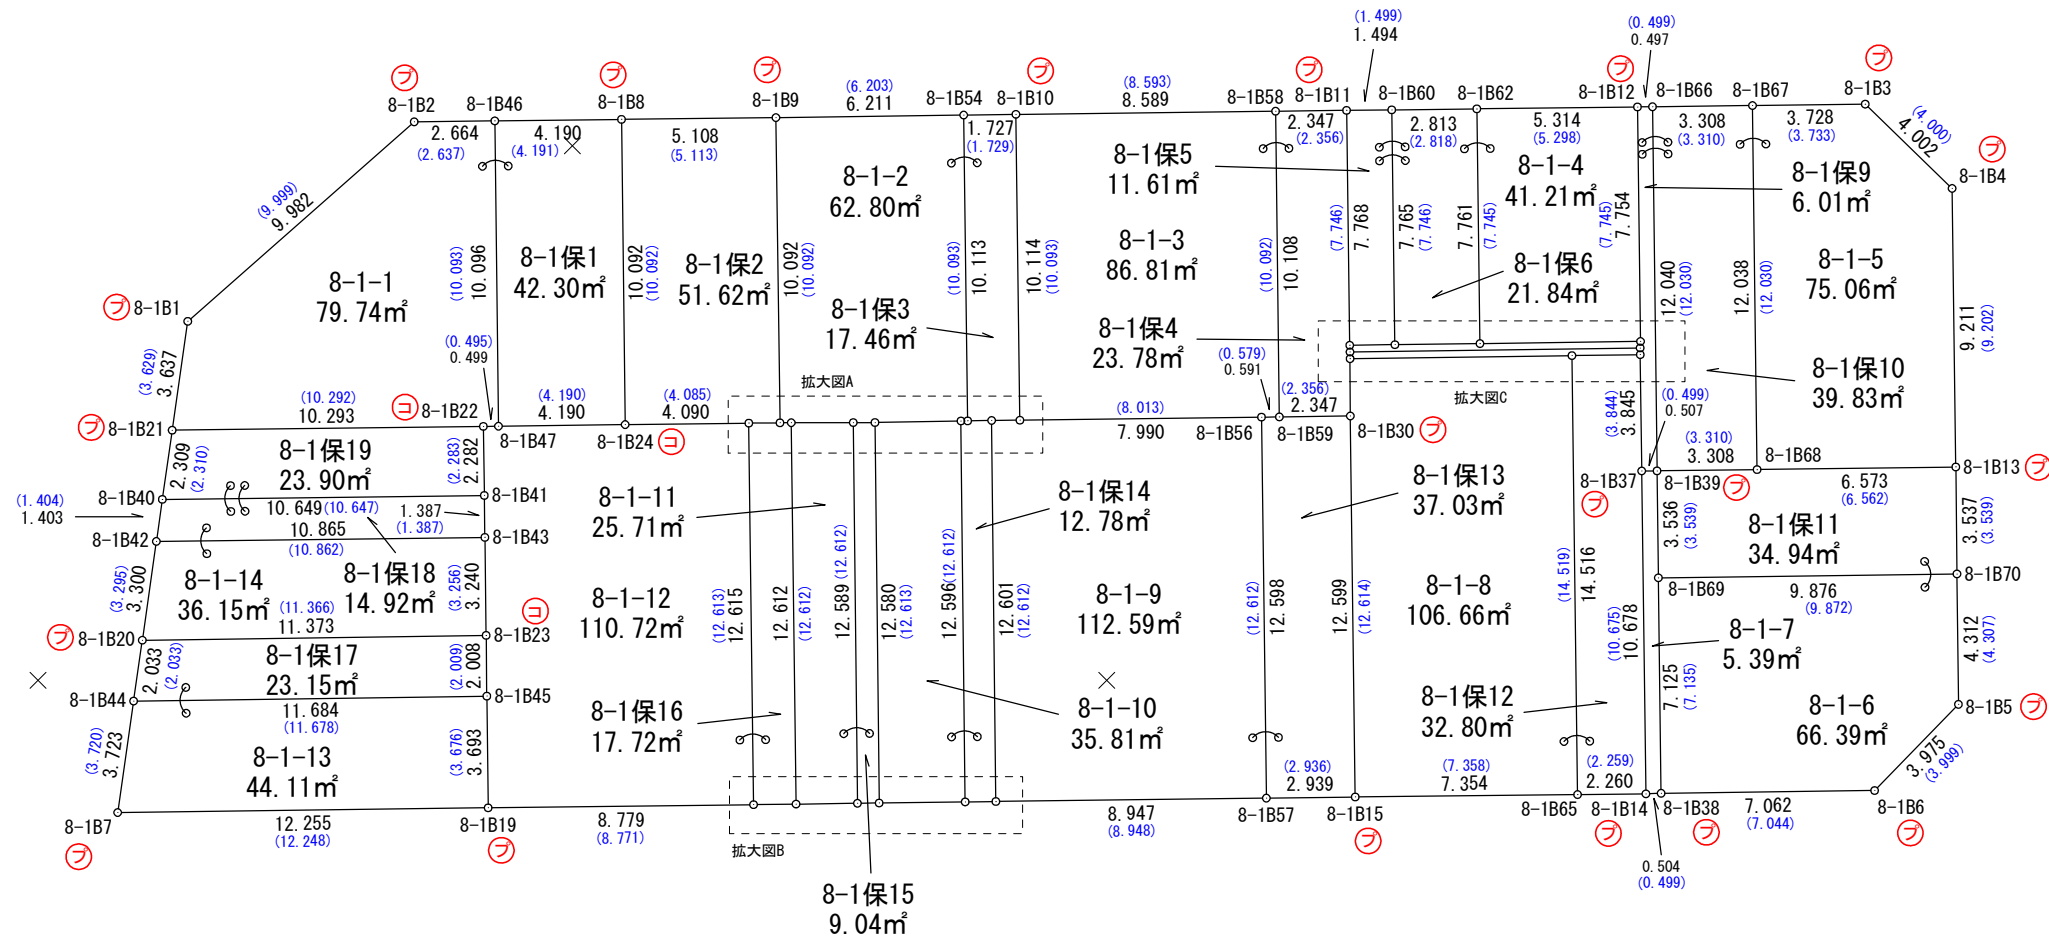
(1.499)
1.494
(0.499)
0.497
ブ 8-1B2 8-1B46 ブ 8-1B8 ブ 8-1B9 (6.203) 6.211 8-1B54 ブ 8-1B10 (8.593) 8.589 8-1B58 ブ 8-1B11 8-1B60 8-1B62 ブ 8-1B12 8-1B66 8-1B67 ブ 8-1B3

2.664 (2.637)
4.190 (4.191)
5.108 (5.113)
1.727 (1.729)
2.347 (2.356)
2.813 (2.818)
5.314 (5.298)
3.308 (3.310)
3.728 (3.733)
(4.000) 4.002
ブ 8-1B4

(9.999) 9.982

8-1-2
62.80m²

8-1保5
11.61m²

8-1-4
41.21m²

8-1保9
6.01m²

8-1-1
79.74m²

8-1保1
42.30m²

8-1保2
51.62m²

8-1-3
86.81m²

8-1保6
21.84m²

8-1-5
75.06m²

(10.093) 10.096
10.092 (10.092)
10.092 (10.092)
(10.093) 10.113
10.114 (10.093)
(10.092) 10.108
(7.746) 7.768
7.765 (7.746)
7.761 (7.745)
(7.745) 7.754
12.040 (12.030)
12.038 (12.030)
9.211 (9.202)

ブ 8-1B1

8-1保3
17.46m²

8-1保4
23.78m²

8-1保10
39.83m²

(3.629) 3.637
(0.495) 0.499
(0.579) 0.591
拡大図A
拡大図C
(0.499) 0.507
(3.844) 3.845

(10.292) 10.293
ヨ 8-1B22
(4.190) 4.190
(4.085) 4.090
(8.013) 7.990
(2.356) 2.347

ブ 8-1B21 8-1B47 8-1B24 ヨ 8-1B56 8-1B59 8-1B30 ブ
(3.310) 3.308 8-1B68
8-1B13 ブ

8-1保19
23.90m²
(2.283) 2.282
2.309 (2.310)

8-1-11
25.71m²

8-1保14
12.78m²

8-1保13
37.03m²

8-1B37 ブ 8-1B39 ブ
6.573 (6.562)

(1.404) 1.403
8-1B40 8-1B41
10.649 (10.647)
1.387 (1.387)
10.865 (10.862)
8-1B42 8-1B43

8-1保11
34.94m²

3.536 (3.539)
3.537 (3.539)

8-1-14
36.15m²

8-1保18
14.92m²

(3.295) 3.300
(11.366) 11.373
(3.256) 3.240

8-1-12
110.72m²

8-1-9
112.59m²

8-1-8
106.66m²

8-1B69
9.876 (9.872)
8-1B70

(12.613) 12.615
12.612 (12.612)
12.589 (12.612)
12.580 (12.613)
12.596 (12.612)
12.601 (12.612)
(12.612) 12.598
12.599 (12.614)
(14.519) 14.516
(10.675) 10.678
4.312 (4.307)

ブ 8-1B20
ヨ 8-1B23

8-1-7
5.39m²

8-1保17
23.15m²
2.033 (2.033)
(2.009) 2.008
8-1B44 8-1B45
11.684 (11.678)

8-1保16
17.72m²

8-1-10
35.81m²

8-1保12
32.80m²

7.125 (7.135)

8-1-6
66.39m²

8-1B5 ブ

8-1-13
44.11m²

(3.720) 3.723
(3.676) 3.693

(2.936) 2.939
(7.358) 7.354
(2.259) 2.260
3.975 (3.999)

8-1B7
ブ
12.255 (12.248)
8-1B19
ブ
8.779 (8.771)
8.947 (8.948)
8-1B57 8-1B15 ブ
8-1B65 8-1B14 ブ 8-1B38 ブ
7.062 (7.044)
8-1B6 ブ

拡大図B

0.504 (0.499)

8-1保15
9.04m²